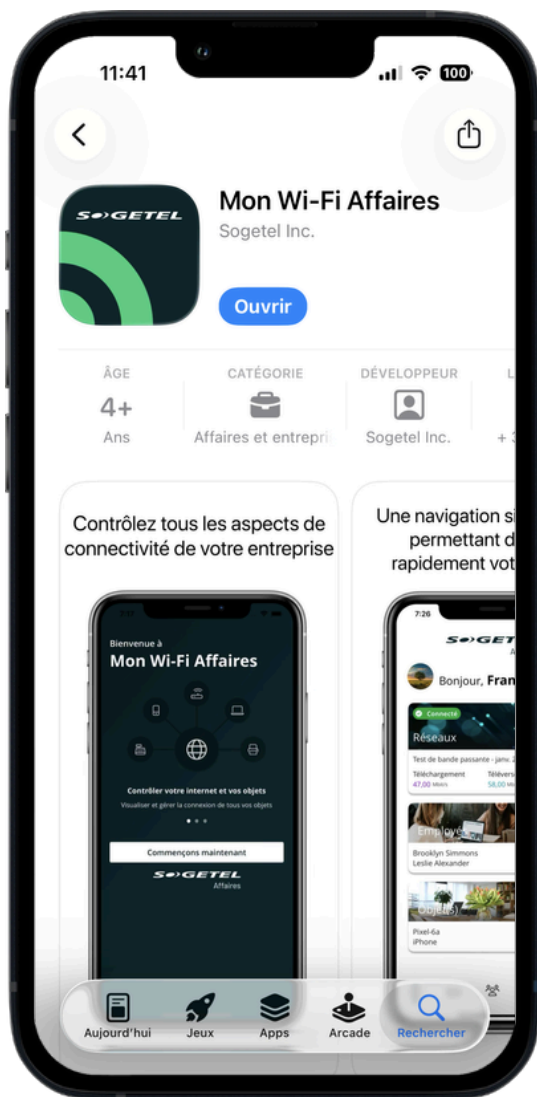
11:41

100

SOGETEL

Mon Wi-Fi Affaires

Sogetel Inc.

Ouvrir

ÂGE

4+

Ans

CATÉGORIE

Affaires et entrepri

DÉVELOPPEUR

Sogetel Inc.

L

+ 3

Contrôlez tous les aspects de connectivité de votre entreprise

Bienvenue à

Mon Wi-Fi Affaires

Contrôler votre internet et vos objets

Visualiser et gérer la connexion de tous vos objets

Commençons maintenant

SOGETEL

Affaires

Une navigation si permettant d rapidement vot

7:26

SOGET

Bonjour, Fran

Connecté

Réseaux

Test de bande passante - janv. 2

Téléchargement

47,00

Télévers

58,00

Employés

Brooklyn Simmons

Leslie Alexander

Objets

Pixel-6a

iPhone

Aujourd'hui

Jeux

Apps

Arcade

Rechercher